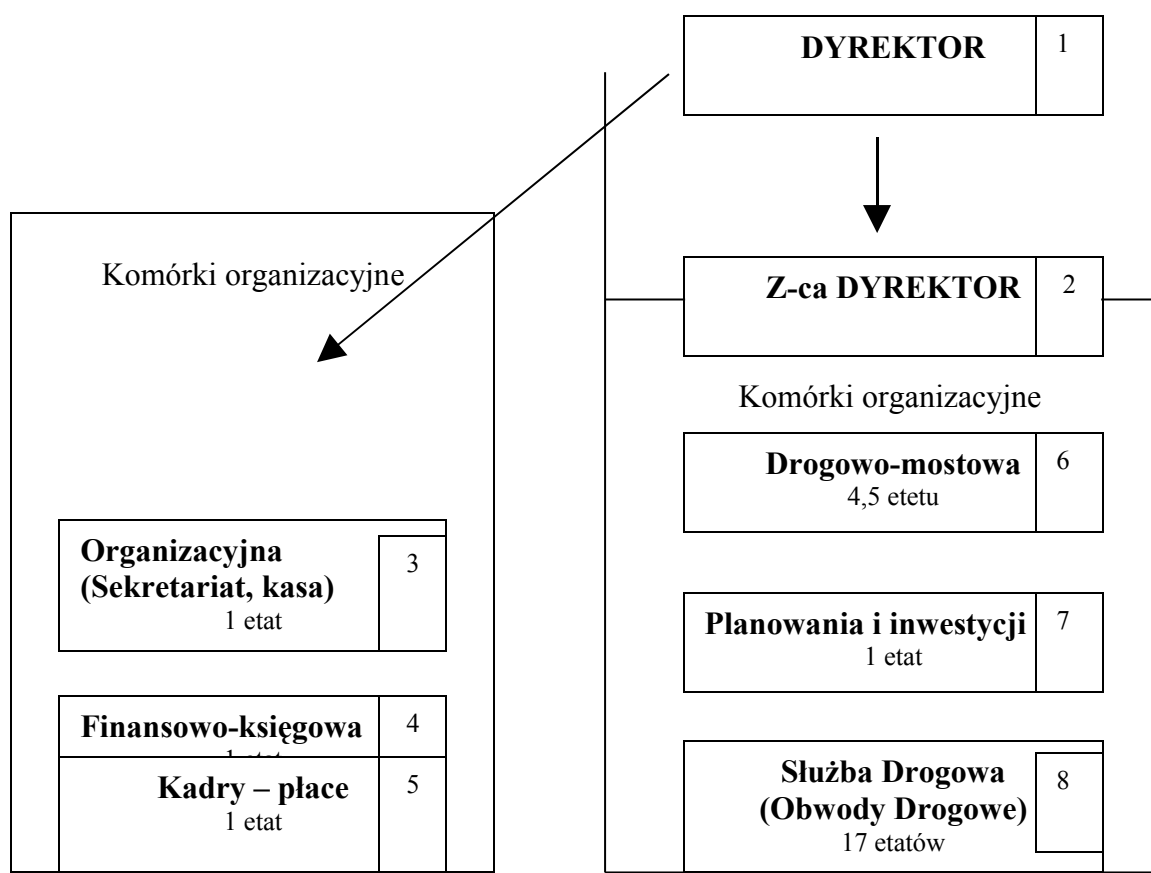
DYREKTOR 1

Komórki organizacyjne

Organizacyjna (Sekretariat, kasa) 3
1 etat

Finansowo-księgowa 4
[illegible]

Kadry – płace 5
1 etat

Z-ca DYREKTOR 2

Komórki organizacyjne

Drogowo-mostowa 6
4,5 etetu

Planowania i inwestycji 7
1 etat

Służba Drogowa (Obwody Drogowe) 8
17 etatów